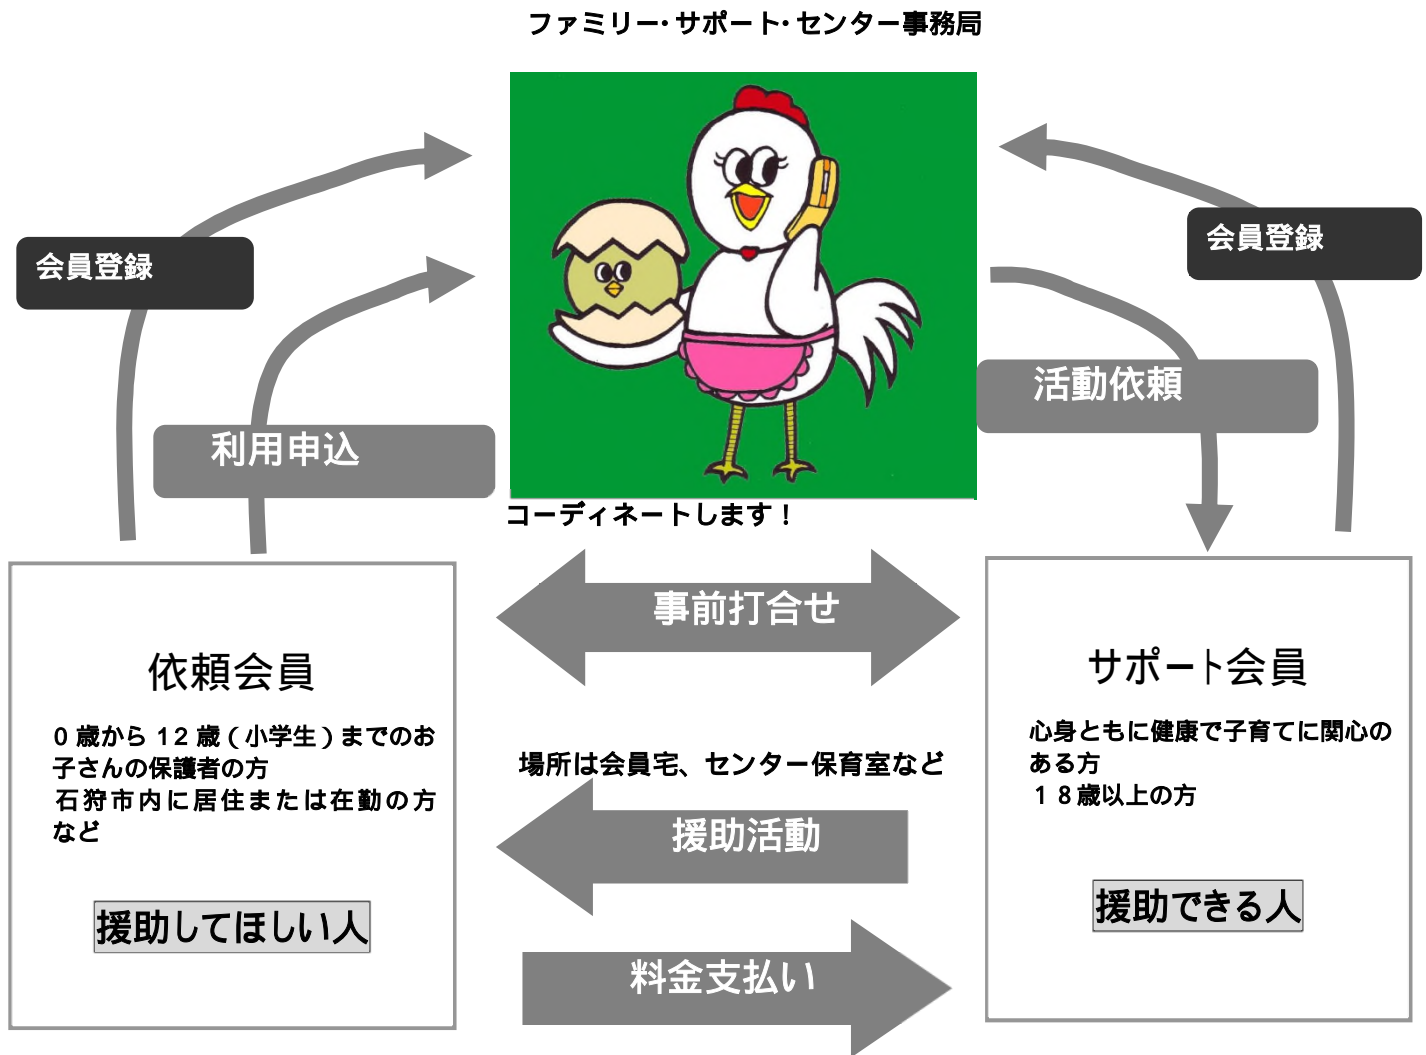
ファミリー･サポート･センター事務局

会員登録

利用申込

会員登録

活動依頼

コーディネートします！

事前打合せ

依頼会員

０歳から１２歳（小学生）までのお子さんの保護者の方
石狩市内に居住または在勤の方
など

援助してほしい人

場所は会員宅、センター保育室など

援助活動

料金支払い

サポート会員

心身ともに健康で子育てに関心のある方
１８歳以上の方

援助できる人